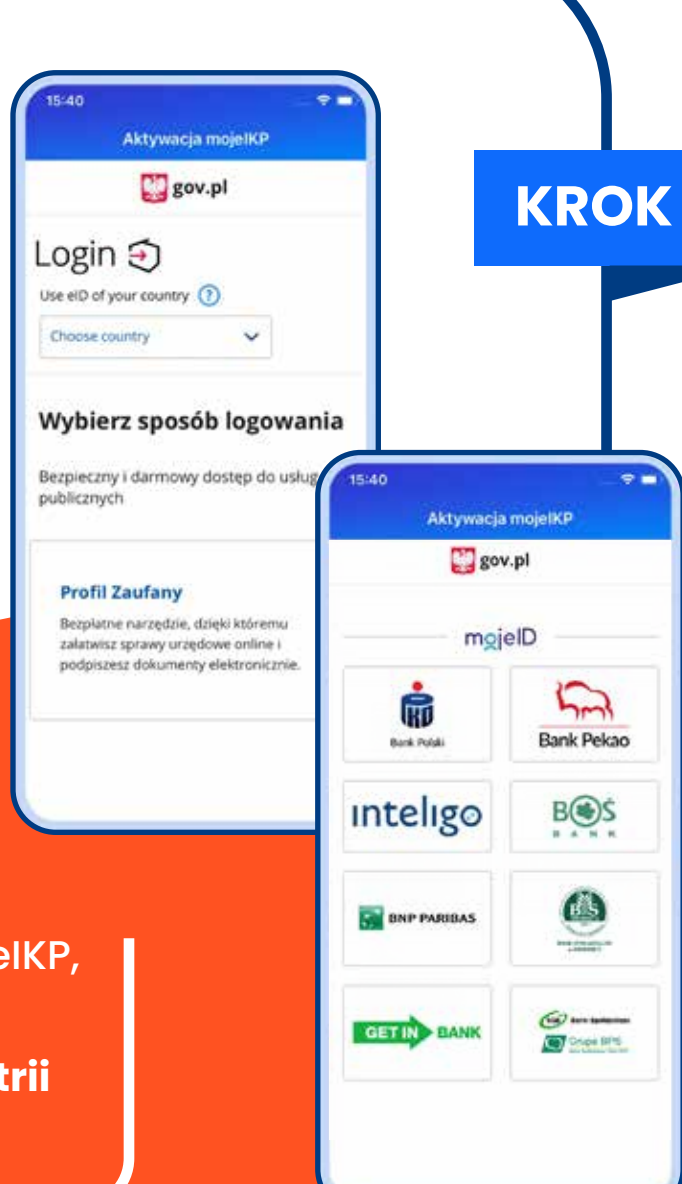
15:40

Aktywacja mojeIKP

gov.pl

Login

Use eID of your country

Choose country

Wybierz sposób logowania

Bezpieczny i darmowy dostęp do usług publicznych

Profil Zaufany

Bezpłatne narzędzie, dzięki któremu załatwisz sprawy urzędowe online i podpiszesz dokumenty elektronicznie.

KROK

eIKP,

trii

15:40

Aktywacja mojeIKP

gov.pl

mojeID

Bank Polski

Bank Pekao

inteligo

BOŚ BANK

BNP PARIBAS

GET IN BANK

Grupa BPS